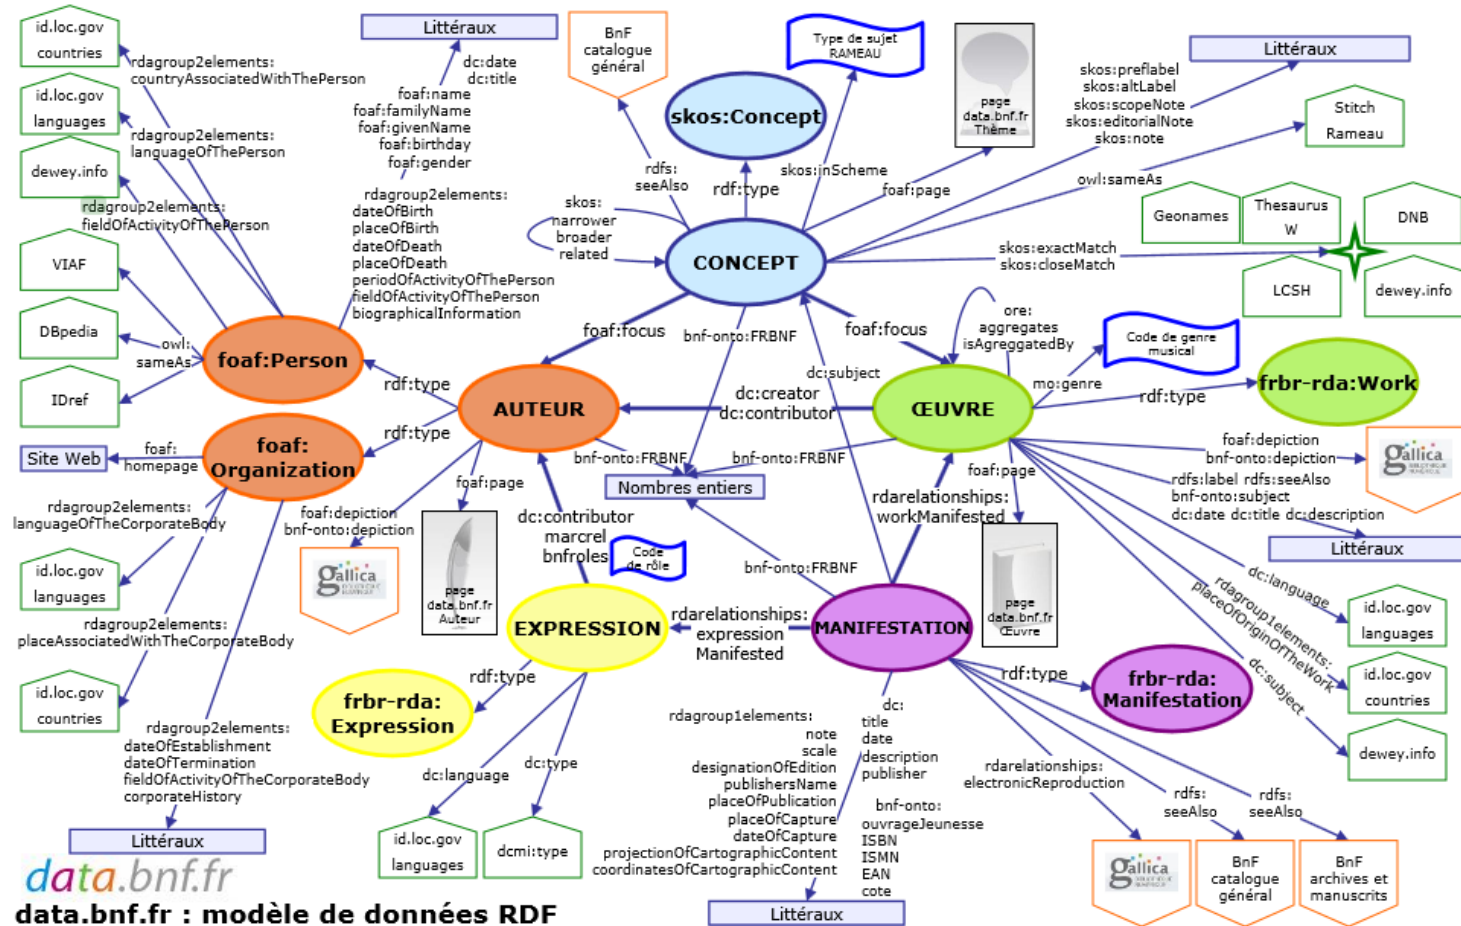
id.loc.gov countries

rdagroup2elements: countryAssociatedWithThePerson

id.loc.gov languages

rdagroup2elements: languageOfThePerson

dewey.info

rdagroup2elements: fieldOfActivityOfThePerson

VIAF

DBpedia

owl: sameAs

IDref

Site Web

foaf: homepage

rdagroup2elements: languageOfTheCorporateBody

id.loc.gov languages

rdagroup2elements: placeAssociatedWithTheCorporateBody

id.loc.gov countries

rdagroup2elements: dateOfEstablishment dateOfTermination fieldOfActivityOfTheCorporateBody corporateHistory

Littéraux

data.bnf.fr

data.bnf.fr : modèle de données RDF

Littéraux

dc:date dc:title foaf:name foaf:familyName foaf:givenName foaf:birthday foaf:gender

rdagroup2elements: dateOfBirth placeOfBirth dateOfDeath placeOfDeath periodOfActivityOfThePerson fieldOfActivityOfThePerson biographicalInformation

BnF catalogue général

rdfs: seeAlso

skos: narrower broader related

skos:Concept

rdf:type

Type de sujet RAMEAU

skos:inScheme

page data.bnf.fr Thème

foaf:page

Littéraux

skos:preflabel skos:altLabel skos:scopeNote skos:editorialNote skos:note

Stitch Rameau

owl:sameAs

Geonames

Thesaurus W

DNB

skos:exactMatch skos:closeMatch

LCSH

dewey.info

CONCEPT

foaf:Person

foaf: Organization

rdf:type

rdf:type

AUTEUR

foaf:focus

bnf-onto:FRBNF

foaf:focus

ore: aggregates isAggregatedBy

Code de genre musical

mo:genre

frbr-rda:Work

rdf:type

dc:subject

dc:creator dc:contributor

ŒUVRE

foaf:depiction bnf-onto:depiction

Gallica

rdfs:label rdfs:seeAlso bnf-onto:subject dc:date dc:title dc:description

Littéraux

bnf-onto:FRBNF

bnf-onto:FRBNF

Nombres entiers

foaf:page

foaf:page

foaf:depiction bnf-onto:depiction

Gallica

page data.bnf.fr Auteur

dc:contributor marcrel bnfroles

Code de rôle

rdarelationships: workManifested

page data.bnf.fr Œuvre

bnf-onto:FRBNF

dc:language

rdagroup1elements: placeOfOriginOfTheWork

dc:subject

id.loc.gov languages

id.loc.gov countries

dewey.info

EXPRESSION

rdarelationships: expression Manifested

MANIFESTATION

rdf:type

frbr-rda: Manifestation

rdf:type

frbr-rda: Expression

dc:language

dc:type

id.loc.gov languages

dcmi:type

rdagroup1elements: note scale designationOfEdition publishersName placeOfPublication placeOfCapture dateOfCapture projectionOfCartographicContent coordinatesOfCartographicContent

dc: title date description publisher

bnf-onto: ouvrageJeunesse ISBN ISMN EAN cote

rdarelationships: electronicReproduction

rdfs: seeAlso

rdfs: seeAlso

Gallica

BnF catalogue général

BnF archives et manuscrits

Littéraux